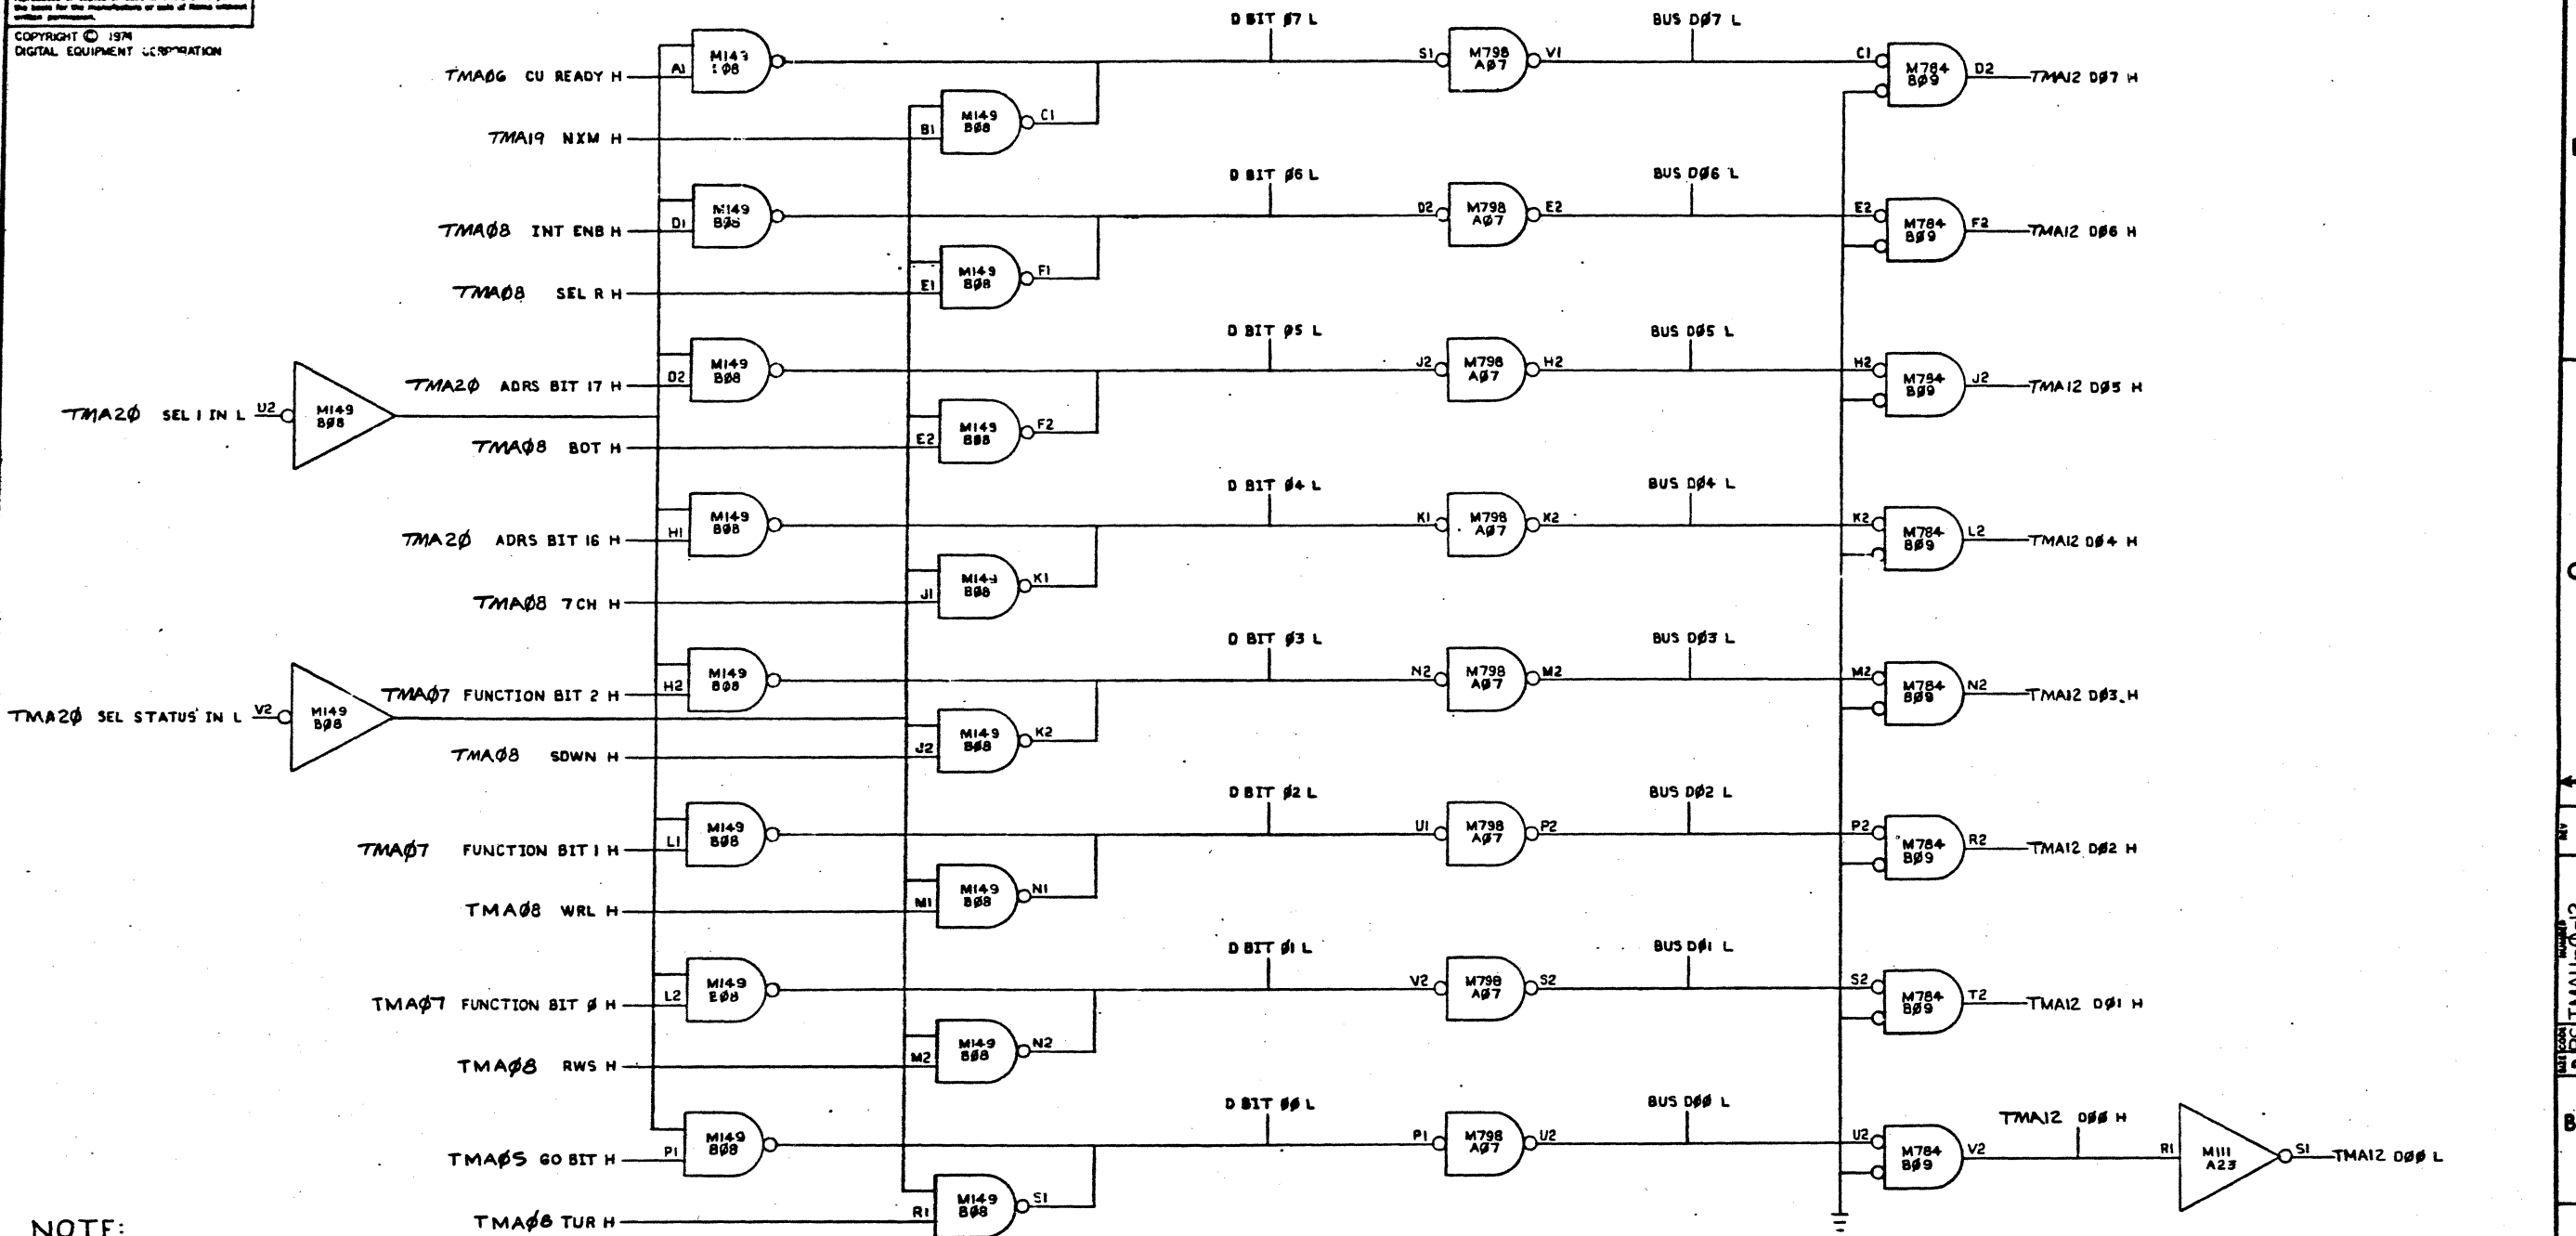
COPYRIGHT © 1974
DIGITAL EQUIPMENT CORPORATION

TMAØ6 CU READY H
TMA19 NXM H
TMAØ8 INT ENB H
TMAØ8 SEL R H
TMA2Ø ADRS BIT 17 H
TMA2Ø SEL I IN L
TMAØ8 BOT H
TMA2Ø ADRS BIT 16 H
TMAØ8 7CH H
TMAØ7 FUNCTION BIT 2 H
TMA2Ø SEL STATUS IN L
TMAØ8 SDWN H
TMAØ7 FUNCTION BIT 1 H
TMAØ8 WRL H
TMAØ7 FUNCTION BIT Ø H
TMAØ8 RWS H
TMAØ5 GO BIT H
TMAØ8 TUR H

U2 M149 BØ8
V2 M149 BØ8

A1 M149 BØ8
B1 M149 BØ8 C1
D1 M149 BØ8
E1 M149 BØ8 F1
D2 M149 BØ8
E2 M149 BØ8 F2
H1 M149 BØ8
J1 M149 BØ8 K1
H2 M149 BØ8
J2 M149 BØ8 K2
L1 M149 BØ8
M1 M149 BØ8 N1
L2 M149 EØ8
M2 M149 BØ8 N2
P1 M149 BØ8
R1 M149 BØ8 S1

D BIT Ø7 L
D BIT Ø6 L
D BIT Ø5 L
D BIT Ø4 L
D BIT Ø3 L
D BIT Ø2 L
D BIT Ø1 L
D BIT ØØ L

S1 M798 AØ7 V1
D2 M798 AØ7 E2
J2 M798 AØ7 H2
K1 M798 AØ7 K2
N2 M798 AØ7 M2
U1 M798 AØ7 P2
V2 M798 AØ7 S2
P1 M798 AØ7 U2

BUS DØ7 L
BUS DØ6 L
BUS DØ5 L
BUS DØ4 L
BUS DØ3 L
BUS DØ2 L
BUS DØ1 L
BUS DØØ L

C1 M784 BØ9 D2 TMA12 DØ7 H
E2 M784 BØ9 F2 TMA12 DØ6 H
H2 M784 BØ9 J2 TMA12 DØ5 H
K2 M784 BØ9 L2 TMA12 DØ4 H
M2 M784 BØ9 N2 TMA12 DØ3 H
P2 M784 BØ9 R2 TMA12 DØ2 H
S2 M784 BØ9 T2 TMA12 DØ1 H
U2 M784 BØ9 V2

TMA12 DØØ H
R1 M111 A23 S1 TMA12 DØØ L

NOTE: